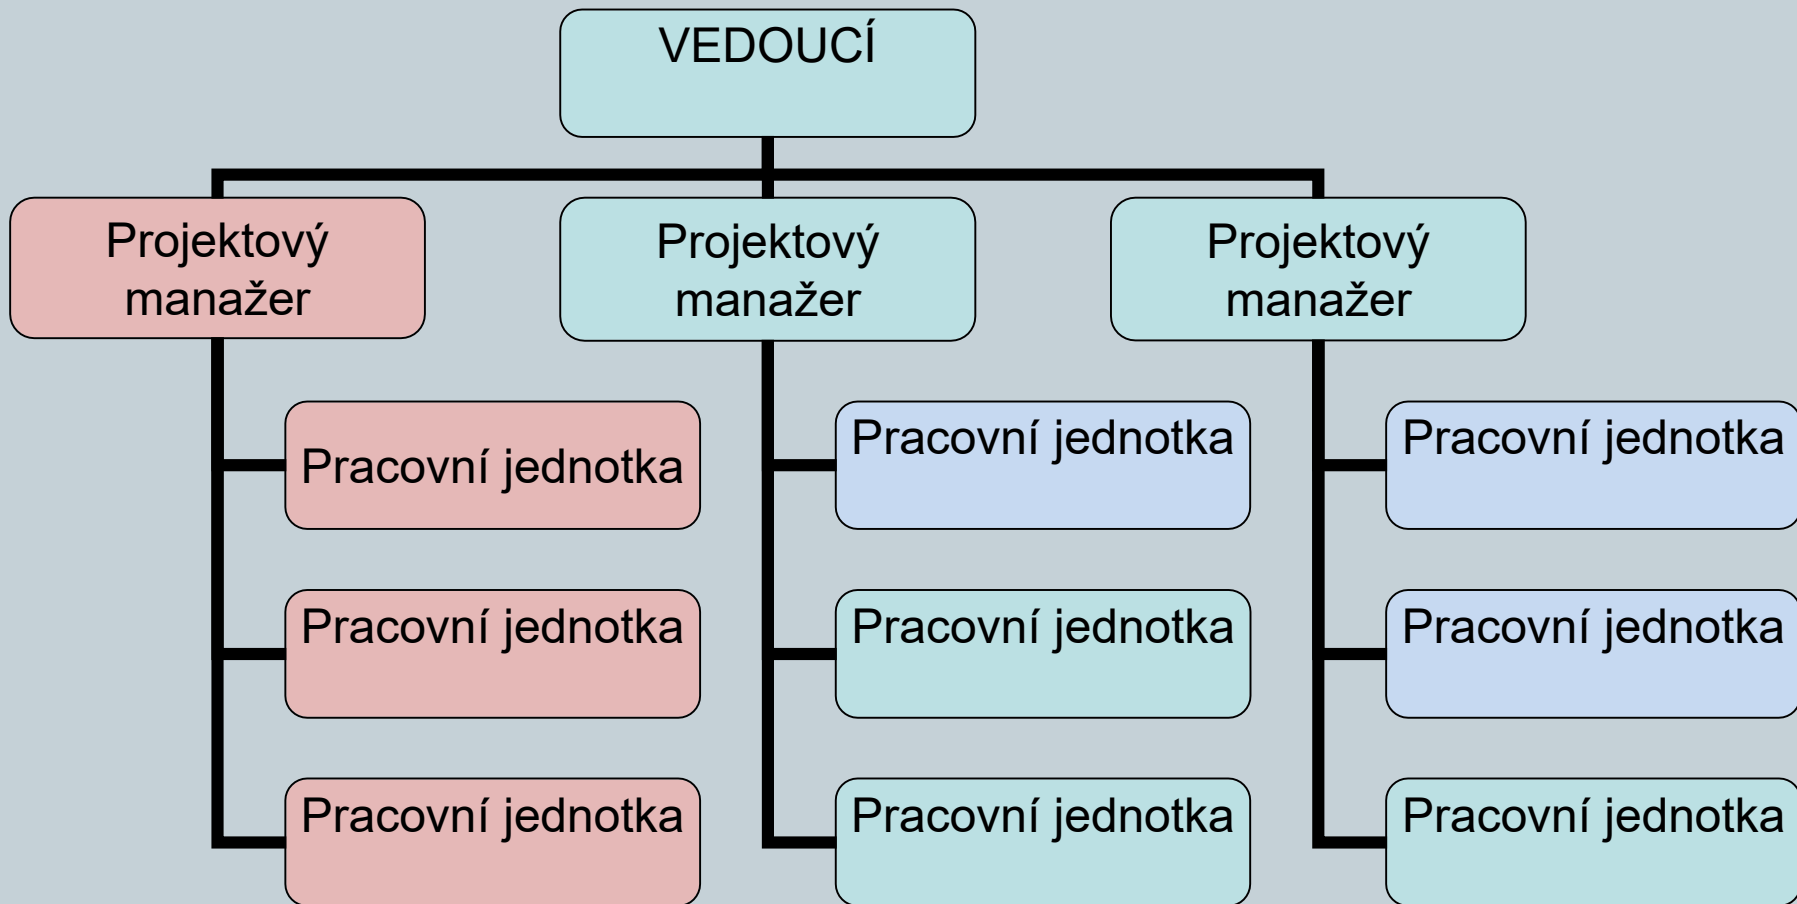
VEDOUCÍ

Projektový manažer

Projektový manažer

Projektový manažer

Pracovní jednotka

Pracovní jednotka

Pracovní jednotka

Pracovní jednotka

Pracovní jednotka

Pracovní jednotka

Pracovní jednotka

Pracovní jednotka

Pracovní jednotka